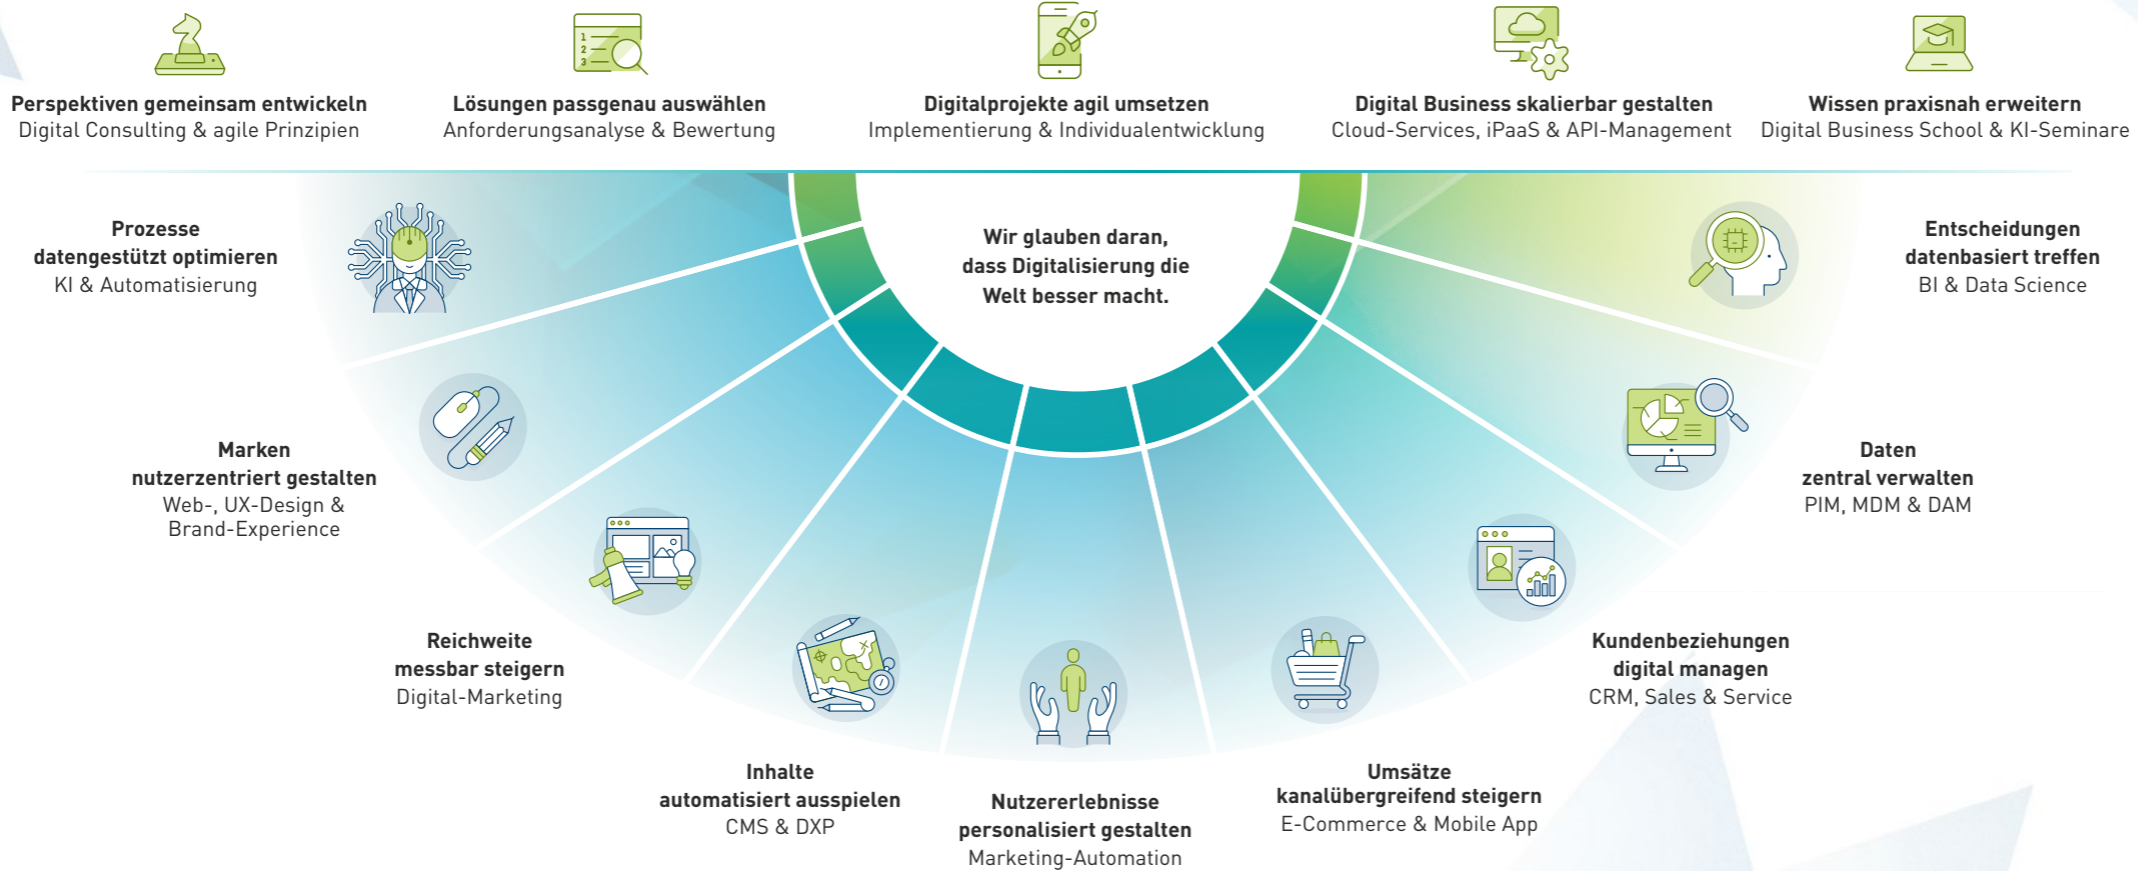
Perspektiven gemeinsam entwickeln
Digital Consulting & agile Prinzipien

Lösungen passgenau auswählen
Anforderungsanalyse & Bewertung

Digitalprojekte agil umsetzen
Implementierung & Individualentwicklung

Digital Business skalierbar gestalten
Cloud-Services, iPaaS & API-Management

Wissen praxisnah erweitern
Digital Business School & KI-Seminare

Prozesse datengestützt optimieren
KI & Automatisierung

Wir glauben daran, dass Digitalisierung die Welt besser macht.

Entscheidungen datenbasiert treffen
BI & Data Science

Marken nutzerzentriert gestalten
Web-, UX-Design & Brand-Experience

Daten zentral verwalten
PIM, MDM & DAM

Reichweite messbar steigern
Digital-Marketing

Kundenbeziehungen digital managen
CRM, Sales & Service

Inhalte automatisiert ausspielen
CMS & DXP

Nutzererlebnisse personalisiert gestalten
Marketing-Automation

Umsätze kanalübergreifend steigern
E-Commerce & Mobile App